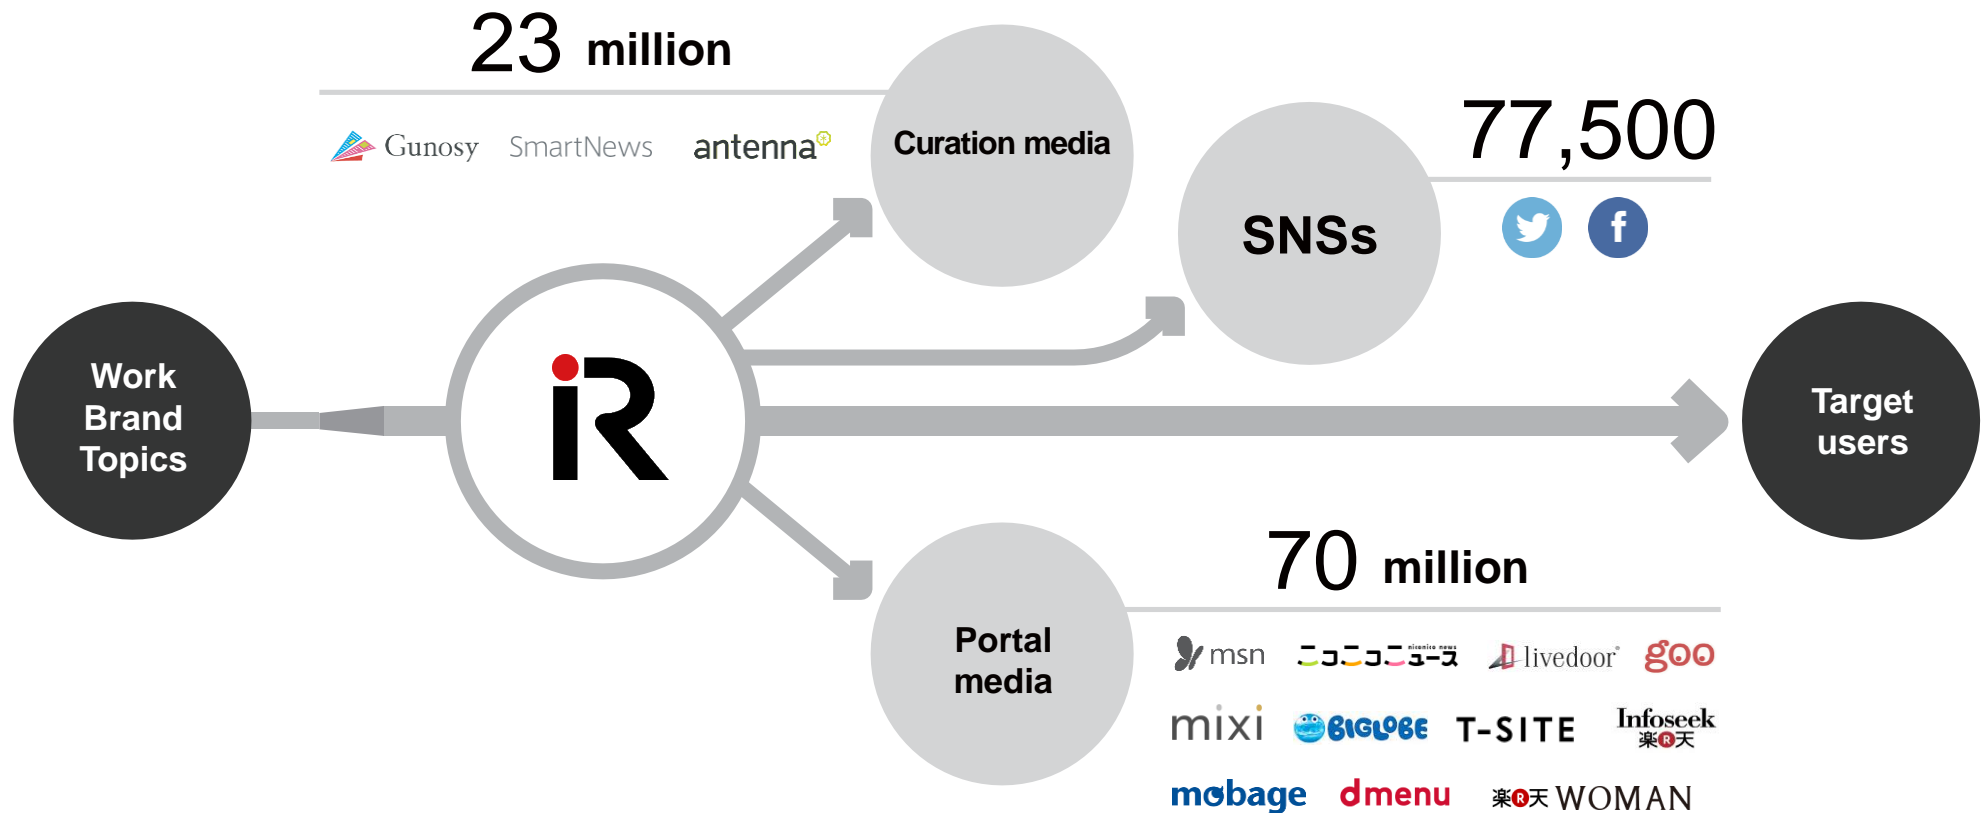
23 million

Gunosy SmartNews antenna

Curation media

SNSs

77,500

Work Brand Topics

iR

Target users

Portal media

70 million

msn ニコニコニュース niconico news livedoor goo

mixi BIGLOBE T-SITE Infoseek 楽天

mobage dmenu 楽天 WOMAN